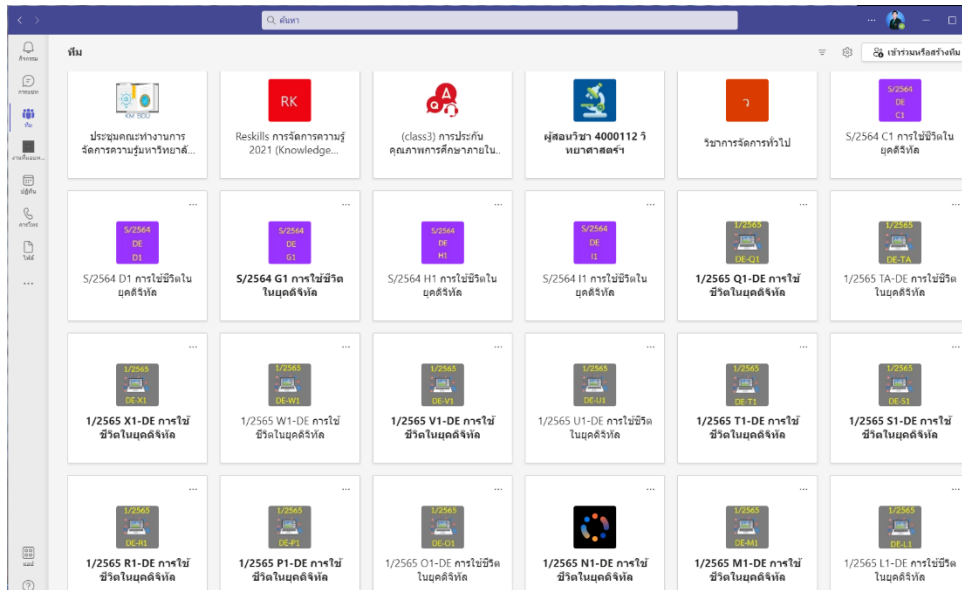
ค้นหา

กิจกรรม
การแชท
ทีม
งานที่มอบหมาย
ปฏิทิน
การโทร
ไฟล์
...
แอป
?

ทีม

เข้าร่วมหรือสร้างทีม

KM BOU
ประชุมคณะทำงานการจัดการความรู้มหาวิทยาลั...

RK
Reskills การจัดการความรู้ 2021 (Knowledge...

(class3) การประกันคุณภาพการศึกษาภายใน...

ผู้สอนวิชา 4000112 วิทยาศาสตร์ฯ

ว
วิชาการจัดการทั่วไป

S/2564 DE C1
S/2564 C1 การใช้ชีวิตในยุคดิจิทัล

S/2564 DE D1
S/2564 D1 การใช้ชีวิตในยุคดิจิทัล

S/2564 DE G1
S/2564 G1 การใช้ชีวิตในยุคดิจิทัล

S/2564 DE H1
S/2564 H1 การใช้ชีวิตในยุคดิจิทัล

S/2564 DE I1
S/2564 I1 การใช้ชีวิตในยุคดิจิทัล

1/2565 DE-Q1
1/2565 Q1-DE การใช้ชีวิตในยุคดิจิทัล

1/2565 DE-TA
1/2565 TA-DE การใช้ชีวิตในยุคดิจิทัล

1/2565 DE-X1
1/2565 X1-DE การใช้ชีวิตในยุคดิจิทัล

1/2565 DE-W1
1/2565 W1-DE การใช้ชีวิตในยุคดิจิทัล

1/2565 DE-V1
1/2565 V1-DE การใช้ชีวิตในยุคดิจิทัล

1/2565 DE-U1
1/2565 U1-DE การใช้ชีวิตในยุคดิจิทัล

1/2565 DE-T1
1/2565 T1-DE การใช้ชีวิตในยุคดิจิทัล

1/2565 DE-S1
1/2565 S1-DE การใช้ชีวิตในยุคดิจิทัล

1/2565 DE-R1
1/2565 R1-DE การใช้ชีวิตในยุคดิจิทัล

1/2565 DE-P1
1/2565 P1-DE การใช้ชีวิตในยุคดิจิทัล

1/2565 DE-O1
1/2565 O1-DE การใช้ชีวิตในยุคดิจิทัล

1/2565 N1-DE การใช้ชีวิตในยุคดิจิทัล

1/2565 DE-M1
1/2565 M1-DE การใช้ชีวิตในยุคดิจิทัล

1/2565 DE-L1
1/2565 L1-DE การใช้ชีวิตในยุคดิจิทัล